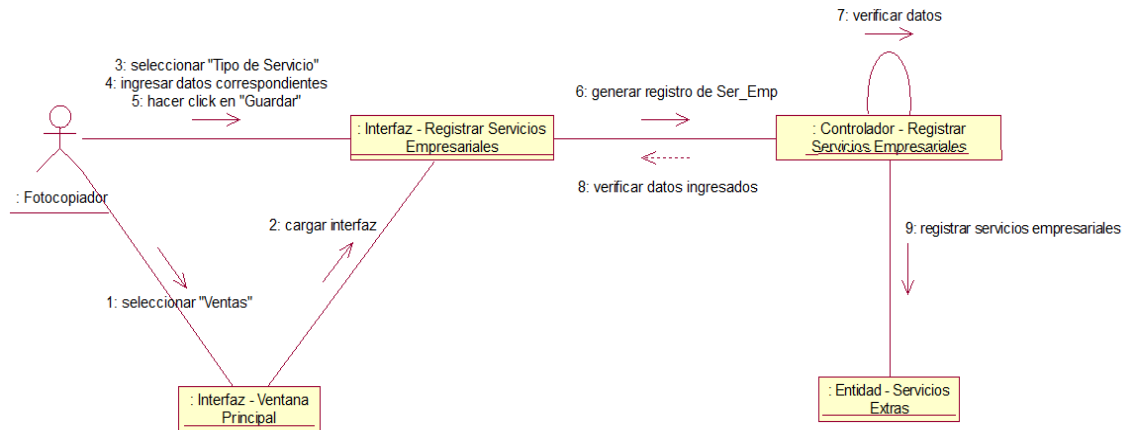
7: verificar datos

3: seleccionar "Tipo de Servicio"
4: ingresar datos correspondientes
5: hacer click en "Guardar"

6: generar registro de Ser_Emp

: Interfaz - Registrar Servicios Empresariales

: Controlador - Registrar Servicios Empresariales

8: verificar datos ingresados

: Fotocopiador

2: cargar interfaz

9: registrar servicios empresariales

1: seleccionar "Ventas"

: Interfaz - Ventana Principal

: Entidad - Servicios Extras